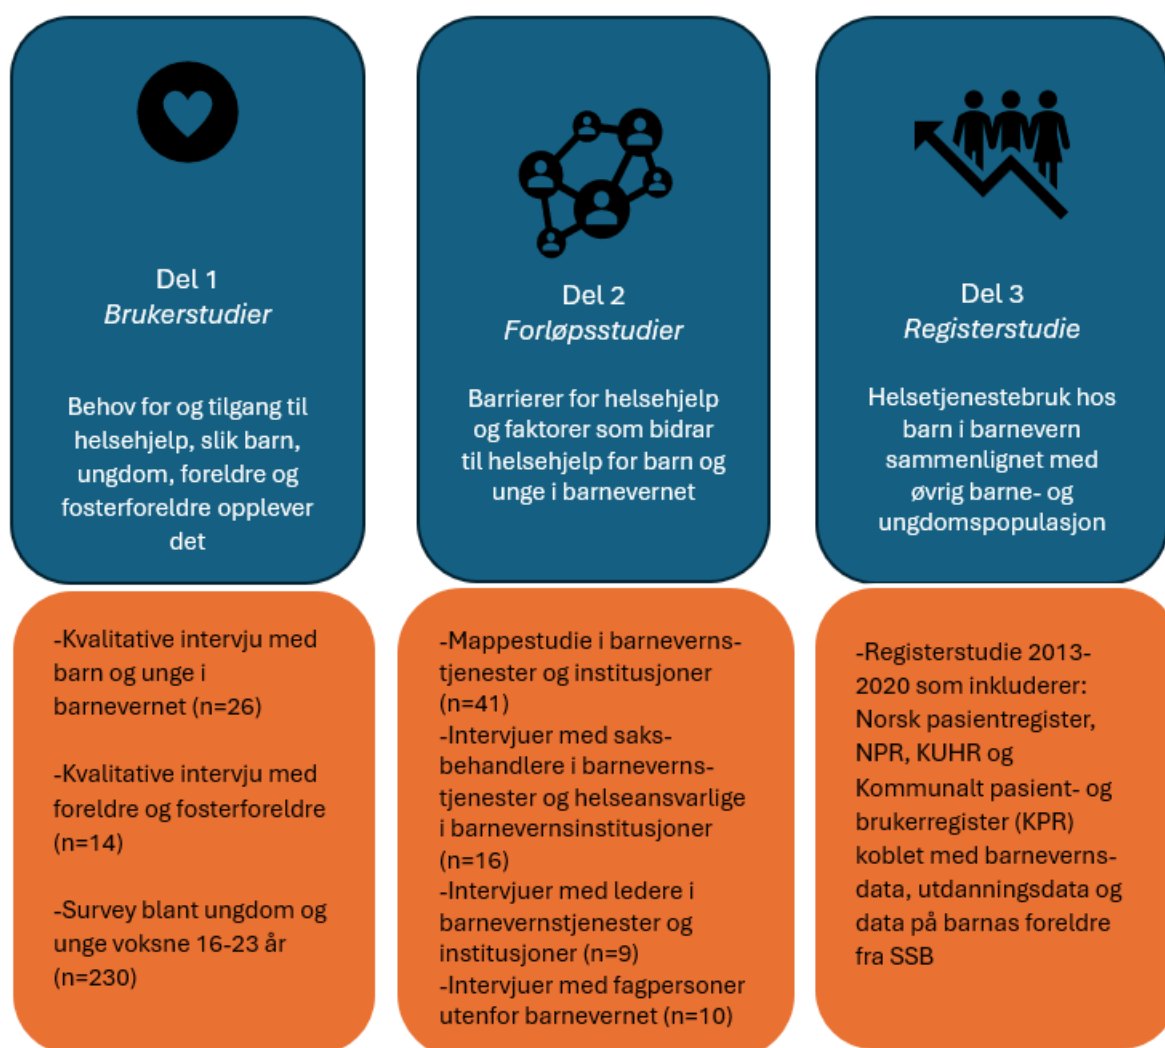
Del 1
*Brukerstudier*

Behov for og tilgang til helsehjelp, slik barn, ungdom, foreldre og fosterforeldre opplever det

-Kvalitative intervju med barn og unge i barnevernet (n=26)

-Kvalitative intervju med foreldre og fosterforeldre (n=14)

-Survey blant ungdom og unge voksne 16-23 år (n=230)

Del 2
*Forløpsstudier*

Barrierer for helsehjelp og faktorer som bidrar til helsehjelp for barn og unge i barnevernet

-Mappestudie i barneverns-tjenester og institusjoner (n=41)
-Intervjuer med saks-behandlere i barneverns-tjenester og helseansvarlige i barnevernsinstitusjoner (n=16)
-Intervjuer med ledere i barnevernstjenester og institusjoner (n=9)
-Intervjuer med fagpersoner utenfor barnevernet (n=10)

Del 3
*Registerstudie*

Helsetjenestebruk hos barn i barnevern sammenlignet med øvrig barne- og ungdomspopulasjon

-Registerstudie 2013-2020 som inkluderer: Norsk pasientregister, NPR, KUHR og Kommunalt pasient- og brukerregister (KPR) koblet med barneverns-data, utdanningsdata og data på barnas foreldre fra SSB